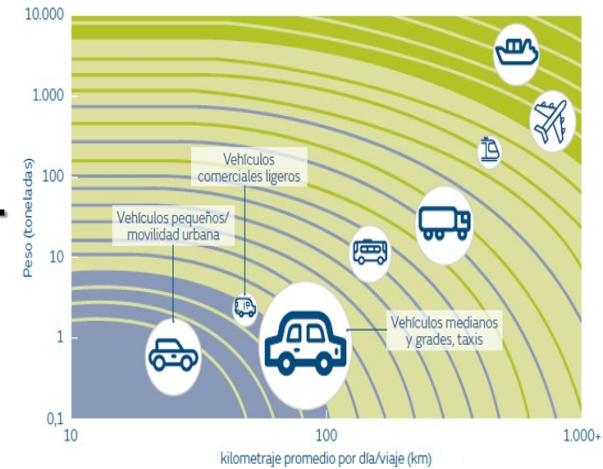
10.000

1.000

100

10

1

0,1

Peso (toneladas)

Vehículos comerciales ligeros

Vehículos pequeños/ movilidad urbana

Vehículos medianos y grades, taxis

10

100

1.000+

kilometraje promedio por día/viaje (km)